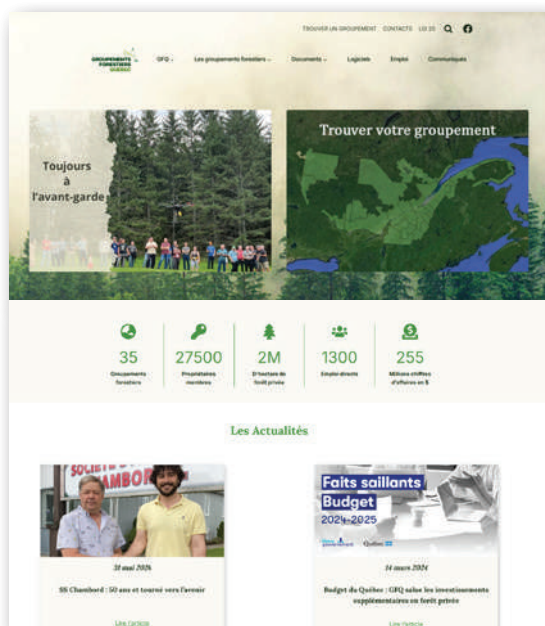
TROUVER UN GROUPEMENT CONTACTS LOI 25

GROUPEMENTS FORESTIERS QUÉBEC

GFQ Les groupements forestiers Documents Logiciels Emploi Communiqués

Toujours à l'avant-garde

Trouver votre groupement

35
Groupements forestiers

27500
Propriétaires membres

2M
D'hectare de forêt privée

1300
Emploi directs

255
Millions chiffres d'affaires en $

Les Actualités

SOCIÉTÉ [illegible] CHAMBORD

31 mai 2024

SS Chambord : 50 ans et tourné vers l'avenir

Lire l'article

Faits saillants Budget 2024-2025

Québec

14 mars 2024

Budget du Québec : GFQ salue les investissements supplémentaires en forêt privée

Lire l'article